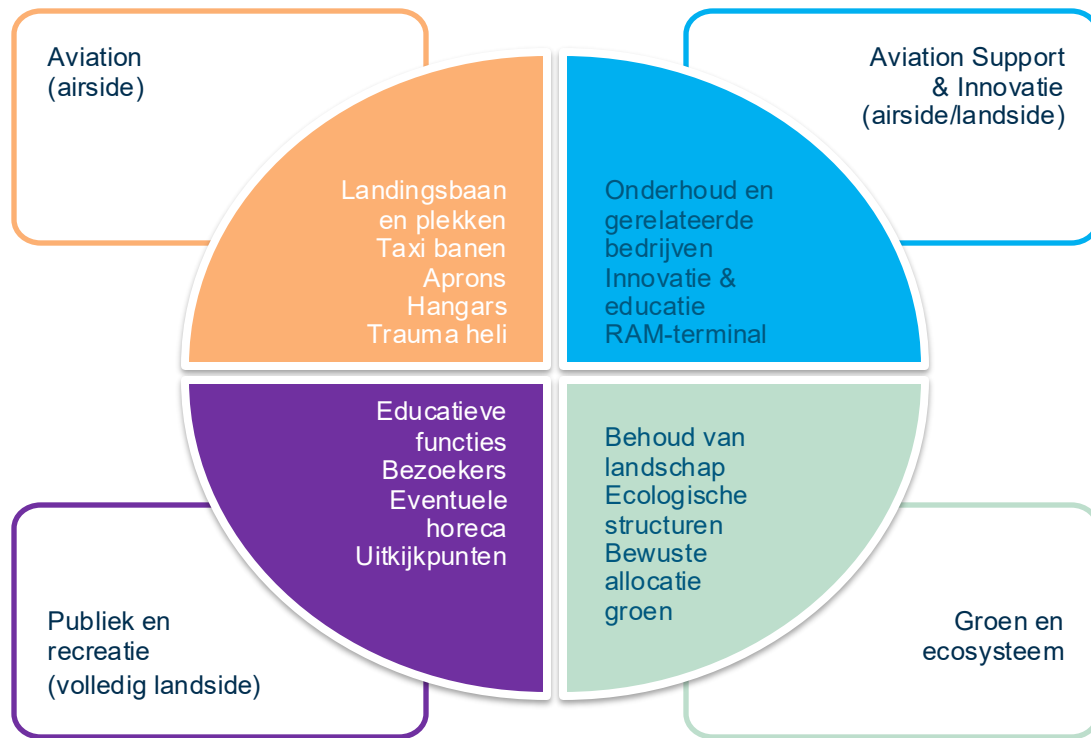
Aviation
(airside)

Aviation Support
& Innovatie
(airside/landside)

Landingsbaan
en plekken
Taxi banen
Aprons
Hangars
Trauma heli

Onderhoud en
gerelateerde
bedrijven
Innovatie &
educatie
RAM-terminal

Educatieve
functies
Bezoekers
Eventuele
horeca
Uitkijkpunten

Behoud van
landschap
Ecologische
structuren
Bewuste
allocatie
groen

Publiek en
recreatie
(volledig landside)

Groen en
ecosysteem